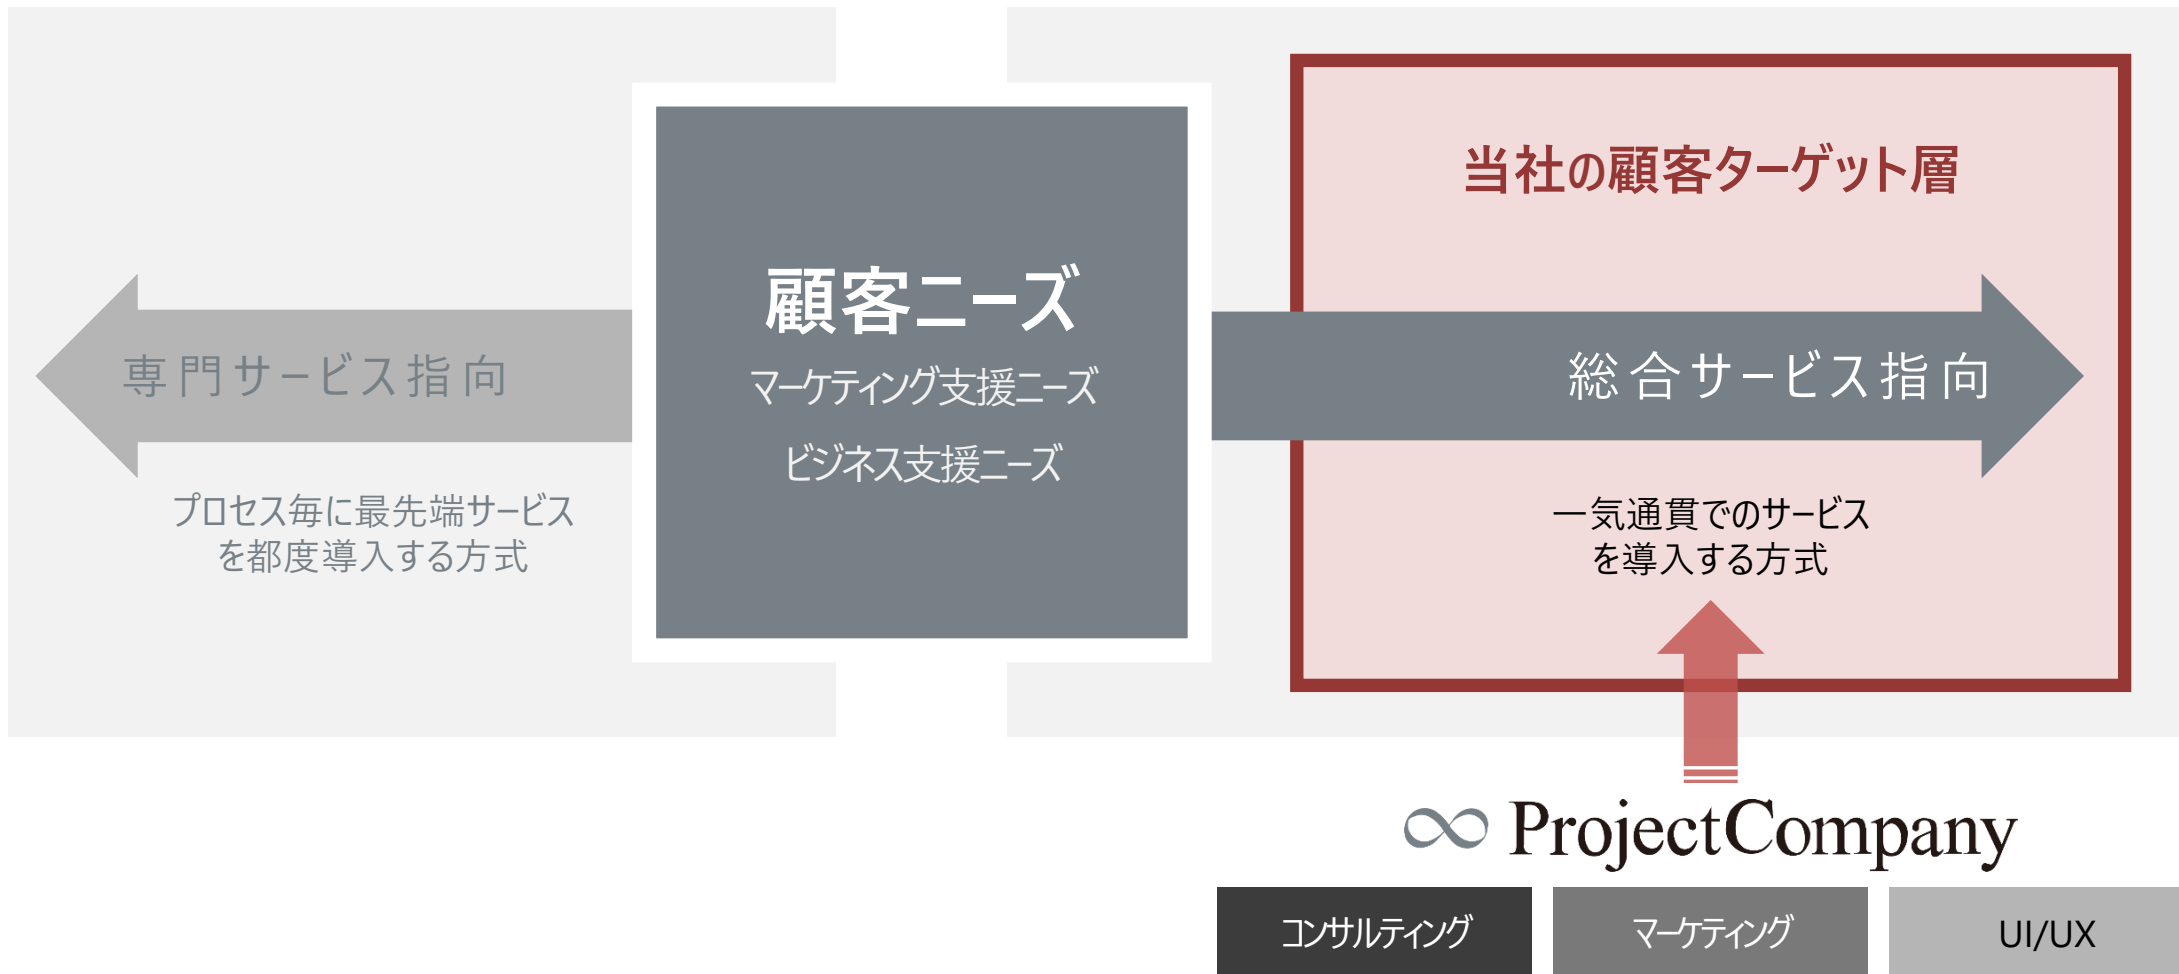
当社の顧客ターゲット層

専門サービス指向

顧客ニーズ
マーケティング支援ニーズ
ビジネス支援ニーズ

総合サービス指向

プロセス毎に最先端サービスを都度導入する方式

一気通貫でのサービスを導入する方式

ProjectCompany

コンサルティング

マーケティング

UI/UX